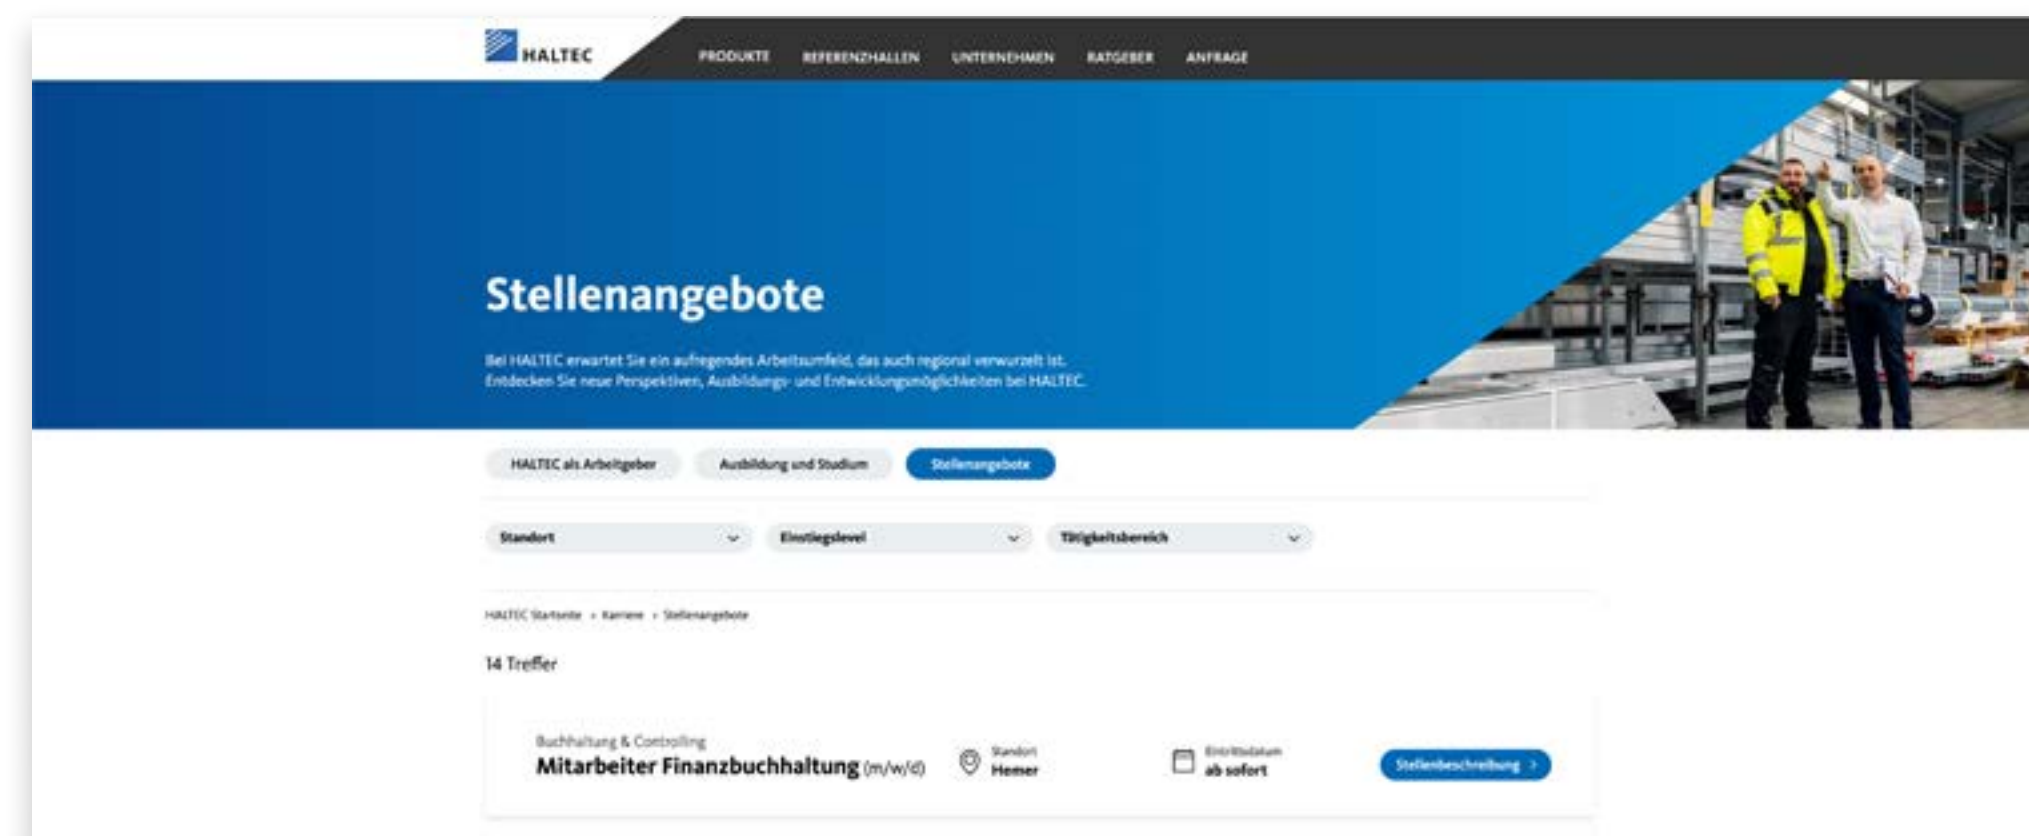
HALTEC

PRODUKTE REFERENZHALLEN UNTERNEHMEN RATGEBER ANFRAGE

Stellenangebote

Bei HALTEC erwartet Sie ein aufregendes Arbeitsumfeld, das auch regional verwurzelt ist. Entdecken Sie neue Perspektiven, Ausbildungs- und Entwicklungsmöglichkeiten bei HALTEC.

HALTEC als Arbeitgeber | Ausbildung und Studium | Stellenangebote

Standort | Einstiegslevel | Tätigkeitsbereich

HALTEC Startseite › Karriere › Stellenangebote

14 Treffer

Buchhaltung & Controlling
Mitarbeiter Finanzbuchhaltung (m/w/d)

Standort
Hemer

Eintrittsdatum
ab sofort

Stellenbeschreibung ›